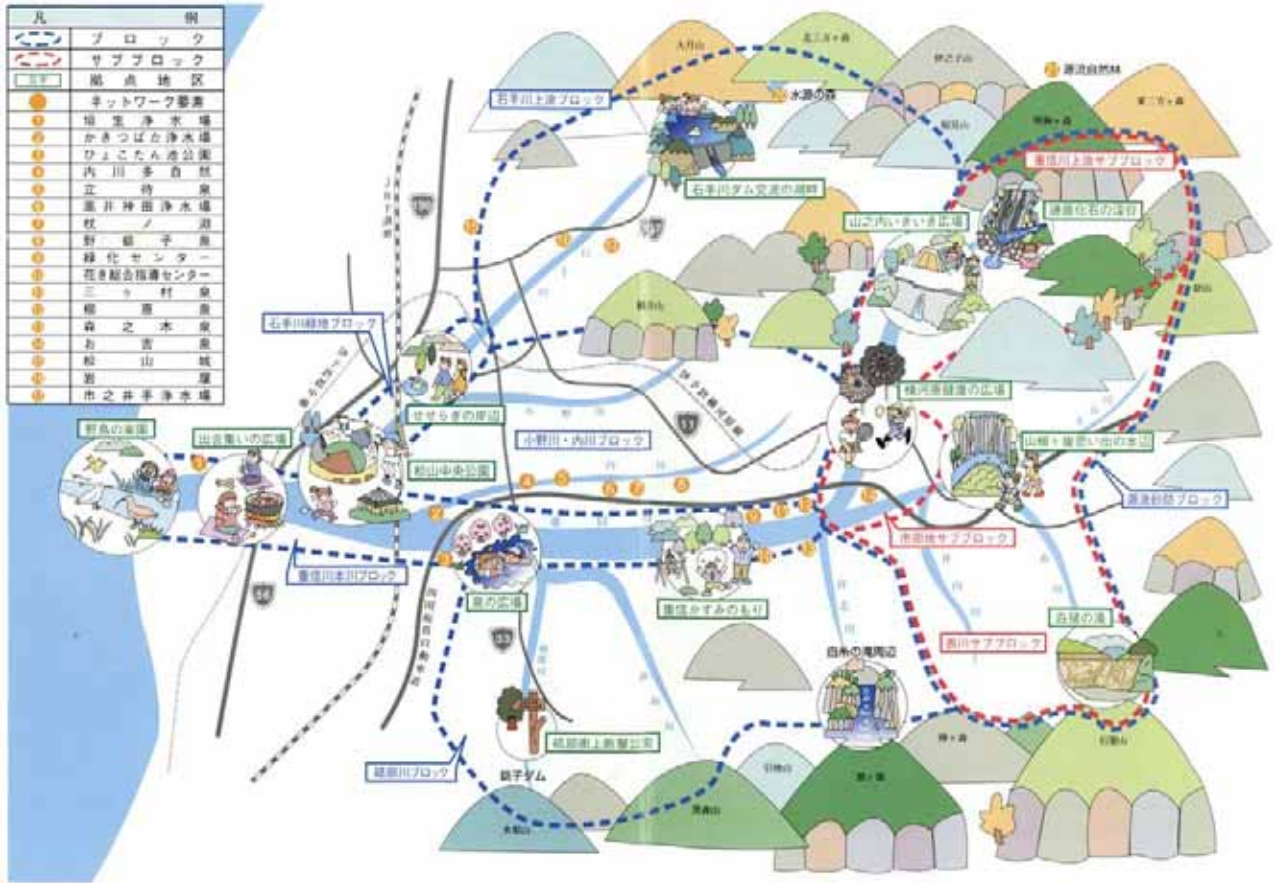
凡　例
ブロック
サブブロック
拠点地区
ネットワーク要素
垣生浄水場
かきつばた浄水場
ひょこたん池公園
内川多自然
立待泉
高井神田浄水場
杖ノ淵
野鶴子泉
緑化センター
花き総合指導センター
三ヶ村泉
根惠泉
森之木泉
お吉泉
松山城
岩屋
市之井手浄水場

石手川上流ブロック
水源の森
源流自然林
石手川ダム交流の湖畔
重信川上流サブブロック
山之内いきいき広場
源流化石の渓谷
石手川緑地ブロック
せせらぎの岸辺
横河原健康の広場
小野川・内川ブロック
山間ヶ里思い出の水辺
野鳥の楽園
出合集いの広場
松山中央公園
源流部ブロック
市街地サブブロック
重信川本川ブロック
泉の広場
重信かすみのもり
表川サブブロック
白糸の滝周辺
白猪の滝
砥部川ブロック
砥部町上原屋公苑
銚子ダム